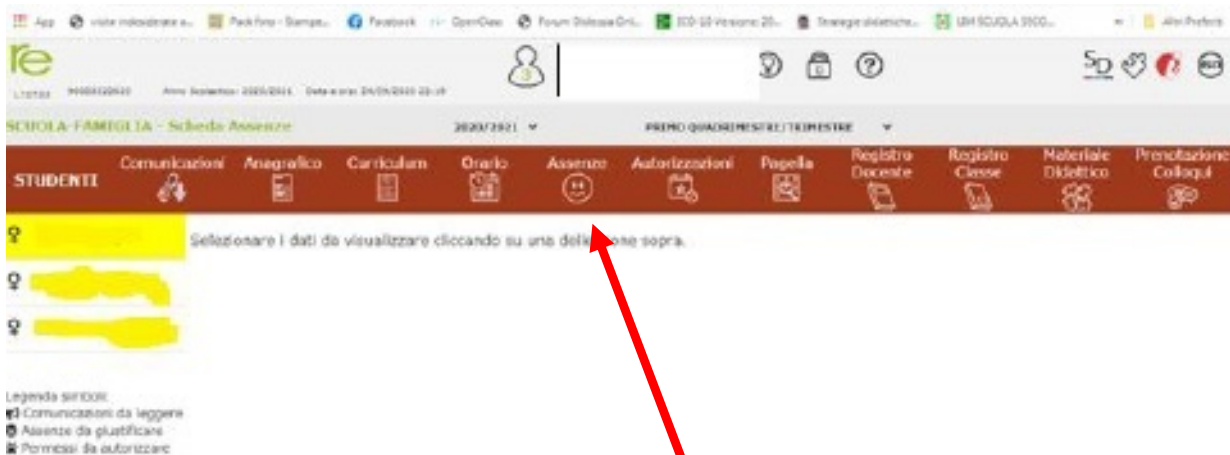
App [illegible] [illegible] Facebook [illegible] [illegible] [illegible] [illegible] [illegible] Altri Preferiti

re

Anno Scolastico: 2020/2021 Data e ora: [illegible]

SCUOLA-FAMIGLIA - Scheda Assenze

2020/2021

PRIMO QUADRIMESTRE/TRIMESTRE

STUDENTI

Comunicazioni

Anagrafico

Curriculum

Orario

Assenze

Autorizzazioni

Pagella

Registro Docente

Registro Classe

Materiale Didattico

Prenotazione Colloqui

Selezionare i dati da visualizzare cliccando su una delle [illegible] sopra.

Legenda simboli:
Comunicazioni da leggere
Assenze da giustificare
Permessi da autorizzare